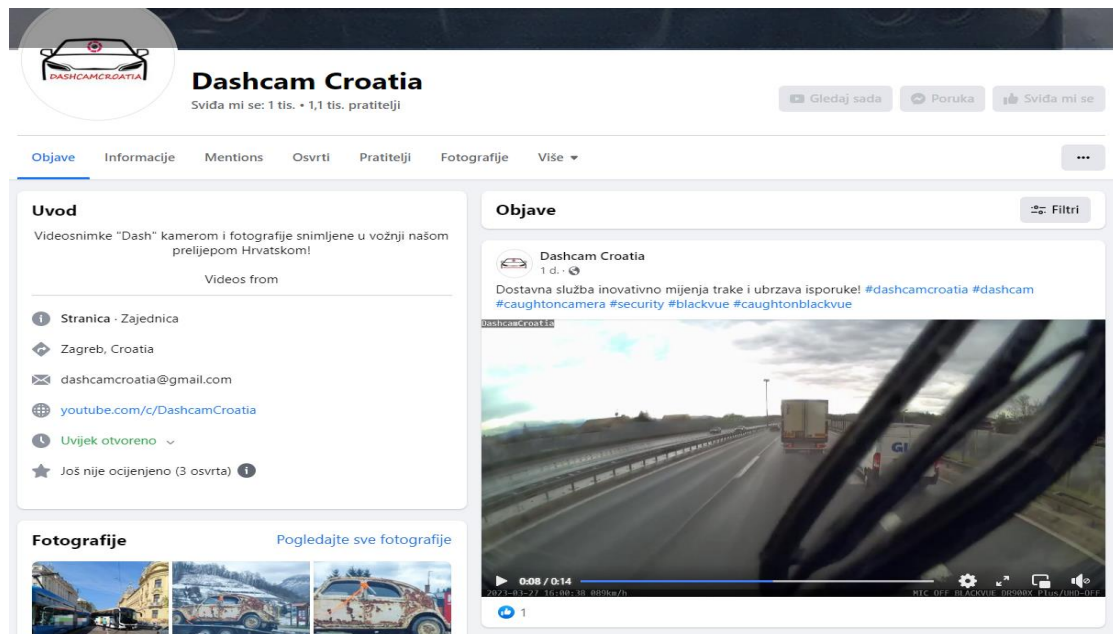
DASHCAMCROATIA

Dashcam Croatia

Sviđa mi se: 1 tis. • 1,1 tis. pratitelji

Gledaj sada | Poruka | Sviđa mi se

Objave | Informacije | Mentions | Osvrti | Pratitelji | Fotografije | Više ▾ | ...

Uvod

Videosnimke "Dash" kamerom i fotografije snimljene u vožnji našom prelijepom Hrvatskom!

Videos from

Stranica · Zajednica

Zagreb, Croatia

dashcamcroatia@gmail.com

youtube.com/c/DashcamCroatia

Uvijek otvoreno

Još nije ocijenjeno (3 osvrta)

Fotografije

Pogledajte sve fotografije

Objave

Filtri

Dashcam Croatia

1 d. ·

Dostavna služba inovativno mijenja trake i ubrzava isporuke! #dashcamcroatia #dashcam #caughtoncamera #security #blackvue #caughtonblackvue

DashcamCroatia

GI

0:08 / 0:14

2023-03-27 16:00:38 089km/h

MIC OFF BLACKVUE DR900X PLus/UHD-OFF

1